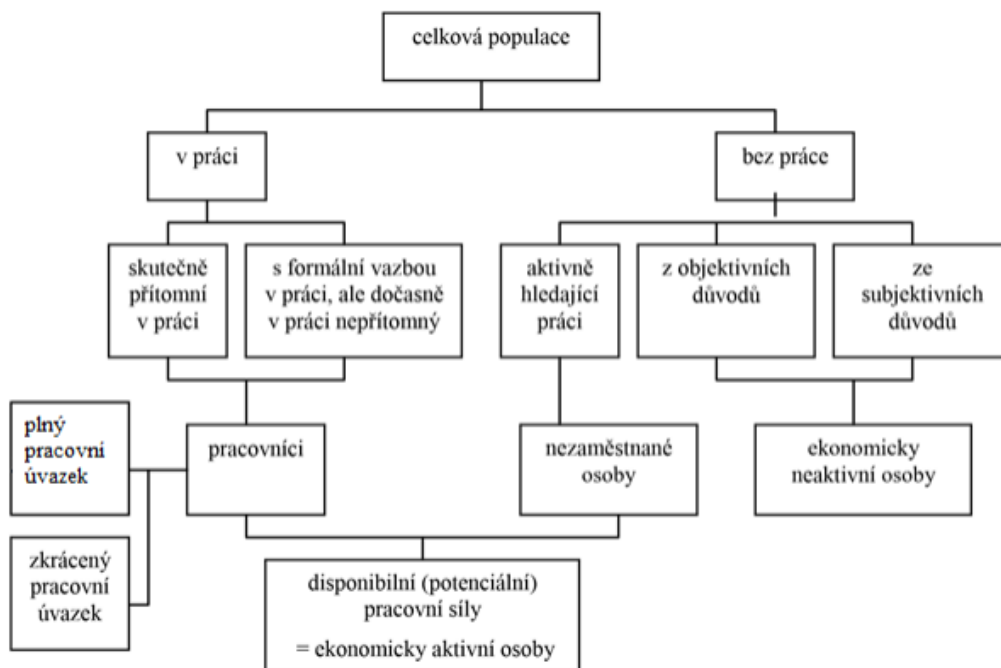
celková populace

v práci

bez práce

skutečně přítomní v práci

s formální vazbou v práci, ale dočasně v práci nepřítomný

aktivně hledající práci

z objektivních důvodů

ze subjektivních důvodů

plný pracovní úvazek

pracovníci

nezaměstnané osoby

ekonomicky neaktivní osoby

zkrácený pracovní úvazek

disponibilní (potenciální) pracovní síly

= ekonomicky aktivní osoby